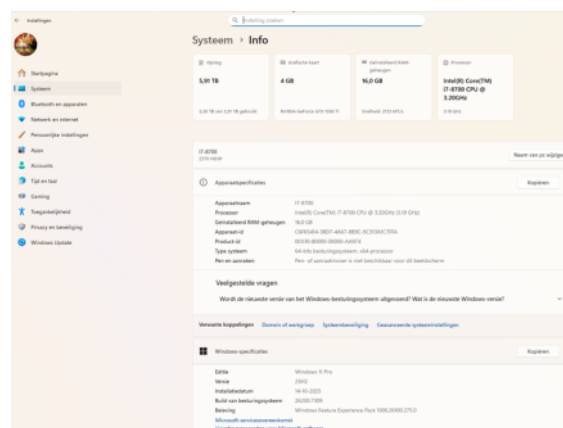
← Instellingen

Q Instelling zoeken

Systeem > Info

Startpagina
Systeem
Bluetooth en apparaten
Netwerk en internet
Persoonlijke instellingen
Apps
Accounts
Tijd en taal
Gaming
Toegankelijkheid
Privacy en beveiliging
Windows Update

Opslag
5,91 TB
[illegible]

Grafische kaart
4 GB
NVIDIA GeForce GTX 1050 Ti

Geïnstalleerd RAM-geheugen
16,0 GB
Snelheid: 2133 MT/s

Processor
Intel(R) Core(TM) i7-8700 CPU @ 3.20GHz
3.19 GHz

i7-8700
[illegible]

Naam van pc wijzigen

Apparaatspecificaties
Kopiëren

Apparaatnaam i7-8700
Processor Intel(R) Core(TM) i7-8700 CPU @ 3.20GHz (3.19 GHz)
Geïnstalleerd RAM-geheugen 16,0 GB
Apparaat-id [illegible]
Product-id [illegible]
Type systeem 64-bits besturingssysteem, x64-processor
Pen en aanraken Pen- of aanraakinvoer is niet beschikbaar voor dit beeldscherm

Veelgestelde vragen
Wordt de nieuwste versie van het Windows-besturingssysteem uitgevoerd? Wat is de nieuwste Windows-versie?

Verwante koppelingen Domein of werkgroep Systeembeveiliging Geavanceerde systeeminstellingen

Windows-specificaties
Kopiëren

Editie Windows 11 Pro
Versie 23H2
Installatiedatum 14-10-2023
Build van besturingssysteem 22631.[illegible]
Beleving Windows Feature Experience Pack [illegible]
Microsoft-servicesovereenkomst
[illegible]